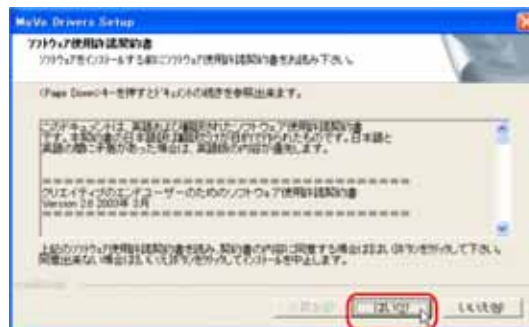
MuVo Drivers Setup

ソフトウェア使用許諾契約書

ソフトウェアをインストールする前にソフトウェア使用許諾契約書をお読み下さい。

[Page Down]キーを押すとドキュメントの続きを参照出来ます。

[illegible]

クリエイティブのエンドユーザーのためのソフトウェア使用許諾契約書
Version 2.0 2003年 3月

上記のソフトウェア使用許諾契約書をお読み、契約書の内容に同意する場合は[はい]ボタンを押して下さい。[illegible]

< 戻る(B)　はい(Y)　いいえ(N)